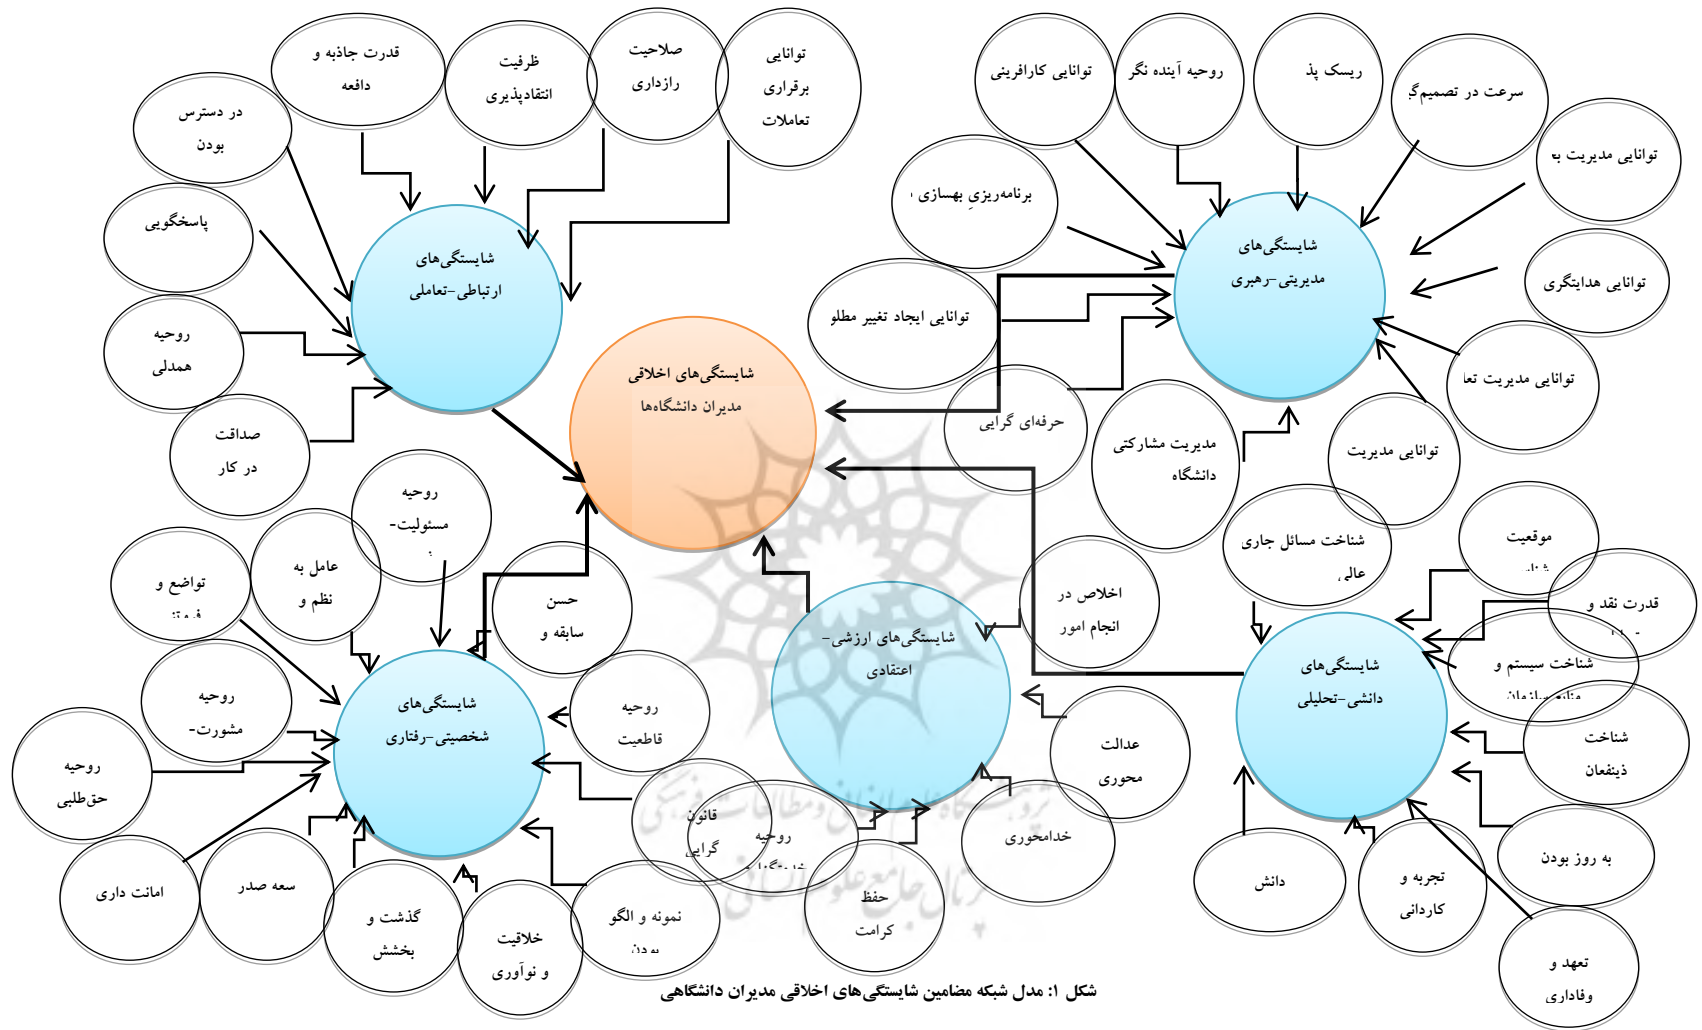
شایستگی‌های اخلاقی
مدیران دانشگاه‌ها

شایستگی‌های
ارتباطی-تعاملی

در دسترس
بودن

قدرت جاذبه و
دافعه

ظرفیت
انتقادپذیری

صلاحیت
رازداری

توانایی
برقراری
تعاملات

پاسخگویی

روحیه
همدلی

صداقت
در کار

شایستگی‌های
مدیریتی-رهبری

توانایی کارآفرینی

روحیه آینده نگر

ریسک پذ

سرعت در تصمیم‌گ

توانایی مدیریت بر

برنامه‌ریزیِ بهسازی

توانایی هدایتگری

توانایی ایجاد تغییر مطلو

توانایی مدیریت تعا

حرفه‌ای گرایی

مدیریت مشارکتی
دانشگاه

توانایی مدیریت

شایستگی‌های
شخصیتی-رفتاری

روحیه
مسئولیت-

عامل به
نظم و

تواضع و
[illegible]

حسن
سابقه و

روحیه
مشورت-

روحیه
قاطعیت

روحیه
حق‌طلبی

امانت داری

سعه صدر

گذشت و
بخشش

خلاقیت
و نوآوری

نمونه و الگو
بودن

شایستگی‌های ارزشی-
اعتقادی

اخلاص در
انجام امور

عدالت
محوری

قانون
گرایی

روحیه
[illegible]

حفظ
کرامت

خدامحوری

شایستگی‌های
دانشی-تحلیلی

شناخت مسائل جاری
عالی

موقعیت
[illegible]

قدرت نقد و
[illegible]

شناخت سیستم و
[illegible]

شناخت
ذینفعان

به روز بودن

دانش

تجربه و
کاردانی

تعهد و
وفاداری

شکل ۱: مدل شبکه مضامین شایستگی‌های اخلاقی مدیران دانشگاهی